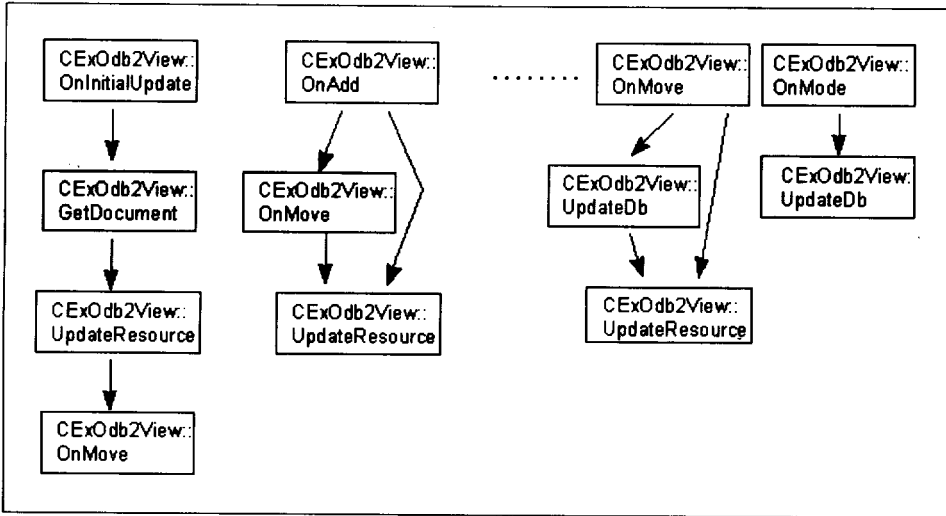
CExOdb2View::
OnInitialUpdate

CExOdb2View::
GetDocument

CExOdb2View::
UpdateResource

CExOdb2View::
OnMove

CExOdb2View::
OnAdd

CExOdb2View::
OnMove

CExOdb2View::
UpdateResource

........

CExOdb2View::
OnMove

CExOdb2View::
UpdateDb

CExOdb2View::
UpdateResource

CExOdb2View::
OnMode

CExOdb2View::
UpdateDb